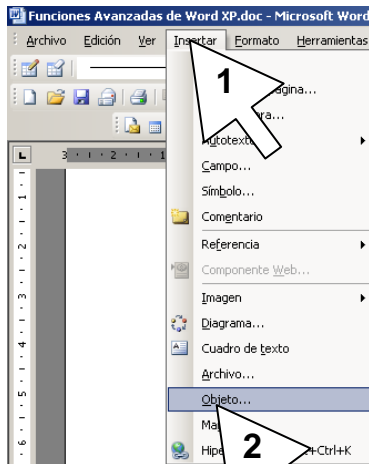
Funciones Avanzadas de Word XP.doc - Microsoft Word

Archivo Edición Ver Insertar Formato Herramientas

1

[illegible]ágina...
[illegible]ra...
Autotexto
Campo...
Símbolo...
Comentario
Referencia
Componente Web...
Imagen
Diagrama...
Cuadro de texto
Archivo...
Objeto...
Ma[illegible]
Hipe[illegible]+Ctrl+K

2

3 · 1 · 2 · 1 · 1
1
2
3
4
5
6